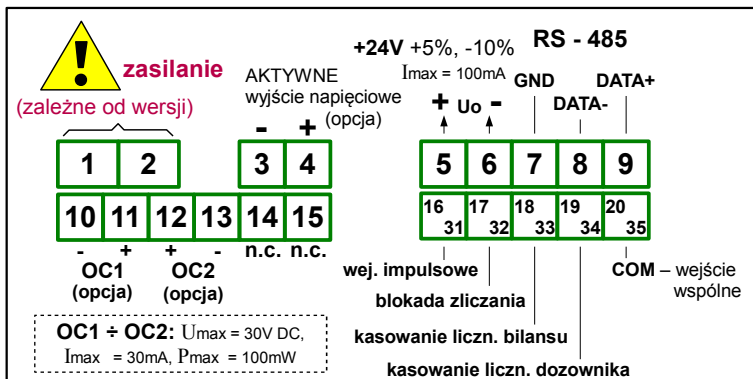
!
zasilanie
(zależne od wersji)

AKTYWNE
wyjście napięciowe
(opcja)

+24V +5%, -10%
Imax = 100mA

RS - 485

GND
DATA+
DATA-

- +
+ Uo -

1 2 3 4 5 6 7 8 9

10 11 12 13 14 15
16 31
17 32
18 33
19 34
20 35

- + + - n.c. n.c.
OC1 (opcja)
OC2 (opcja)

OC1 ÷ OC2: Umax = 30V DC, Imax = 30mA, Pmax = 100mW

wej. impulsowe
blokada zliczania
kasowanie liczn. bilansu
kasowanie liczn. dozownika
COM – wejście wspólne